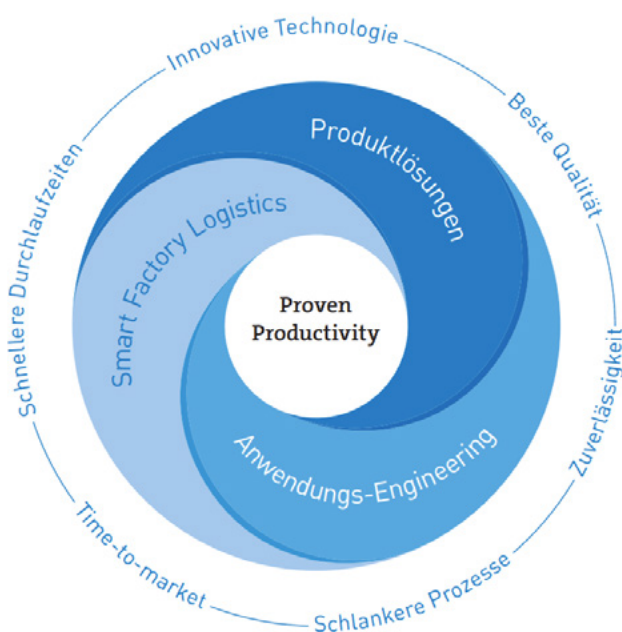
Innovative Technologie
Beste Qualität
Zuverlässigkeit
Schlankere Prozesse
Time-to-market
Schnellere Durchlaufzeiten

Produktlösungen
Smart Factory Logistics
Anwendungs-Engineering

Proven Productivity